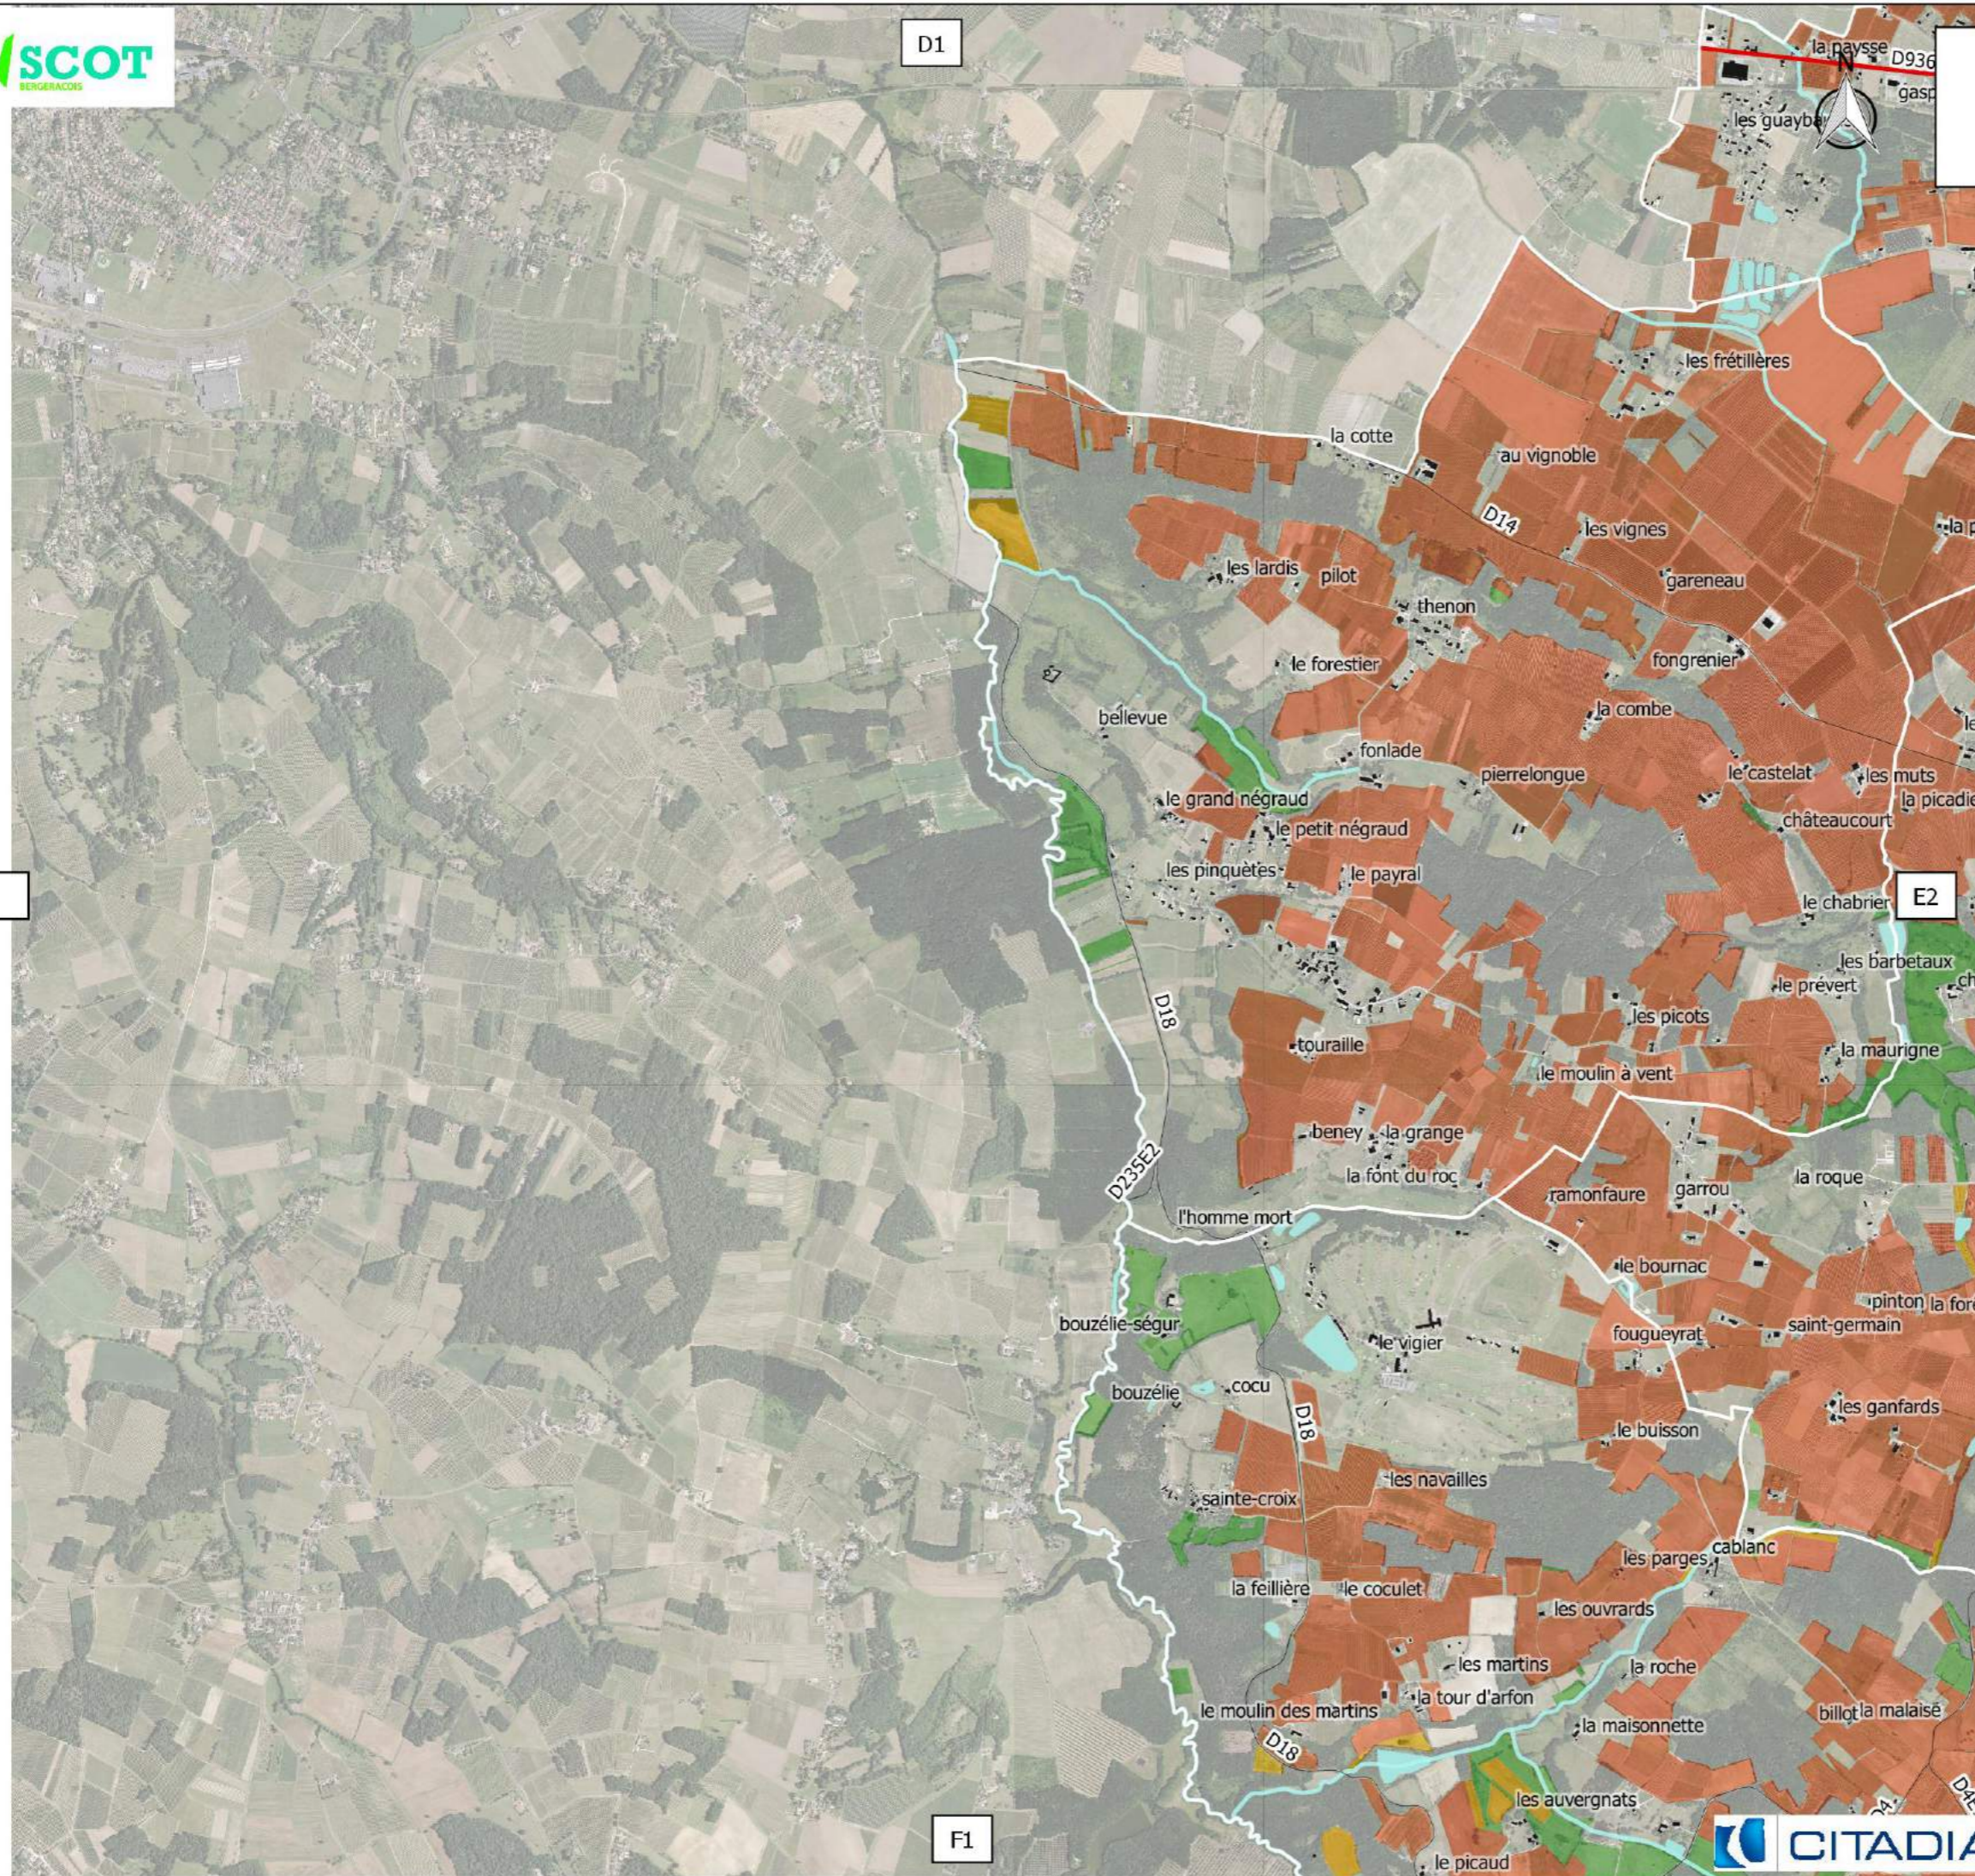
SCOT
BERGERACOIS

D1

la paysse
D936
gasp
les guayba
N

les frétillères
la cotte
au vignoble
D14
les vignes
la p
les lardis
pilot
gareneau
thenon
le forestier
fongrenier
la combe
bellevue
fonlade
pierrelongue
le castelat
les muts
la picadie
le grand négraud
le petit négraud
châteaucourt
les pinquètes
le payral
le chabrier
E2
les barbetaux
le prévert
D18
les picots
touraille
la maurigne
le moulin à vent
beney
la grange
la font du roc
D235E2
ramonfaure
garrou
la roque
l'homme mort
le bournac
pinton
la fore
bouzélie-ségur
le vigier
fougueyrat
saint-germain
bouzélie
cocu
D18
les ganfards
le buisson
les navailles
sainte-croix
les parges
cablanc
la feillière
le coculet
les ouvrards
les martins
la roche
le moulin des martins
la tour d'arfon
billot
la malaisé
D18
la maisonnette
les auvergnats
F1
le picaud
CITADIA